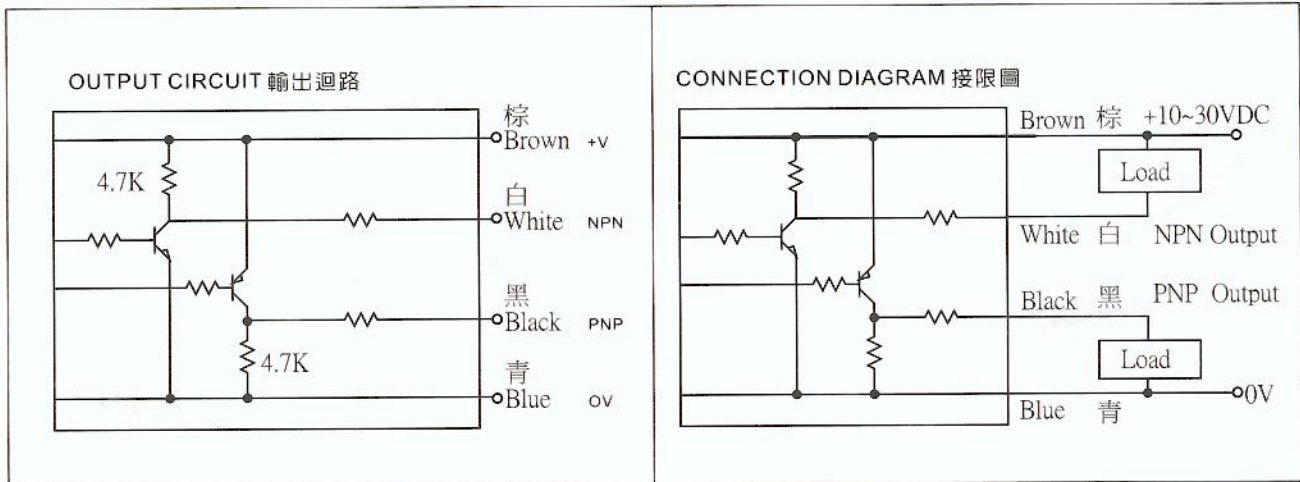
OUTPUT CIRCUIT 輸出迴路

4.7K

棕 Brown +V

白 White NPN

黑 Black PNP

4.7K

青 Blue OV

CONNECTION DIAGRAM 接限圖

Brown 棕 +10~30VDC

Load

White 白 NPN Output

Black 黑 PNP Output

Load

0V

Blue 青